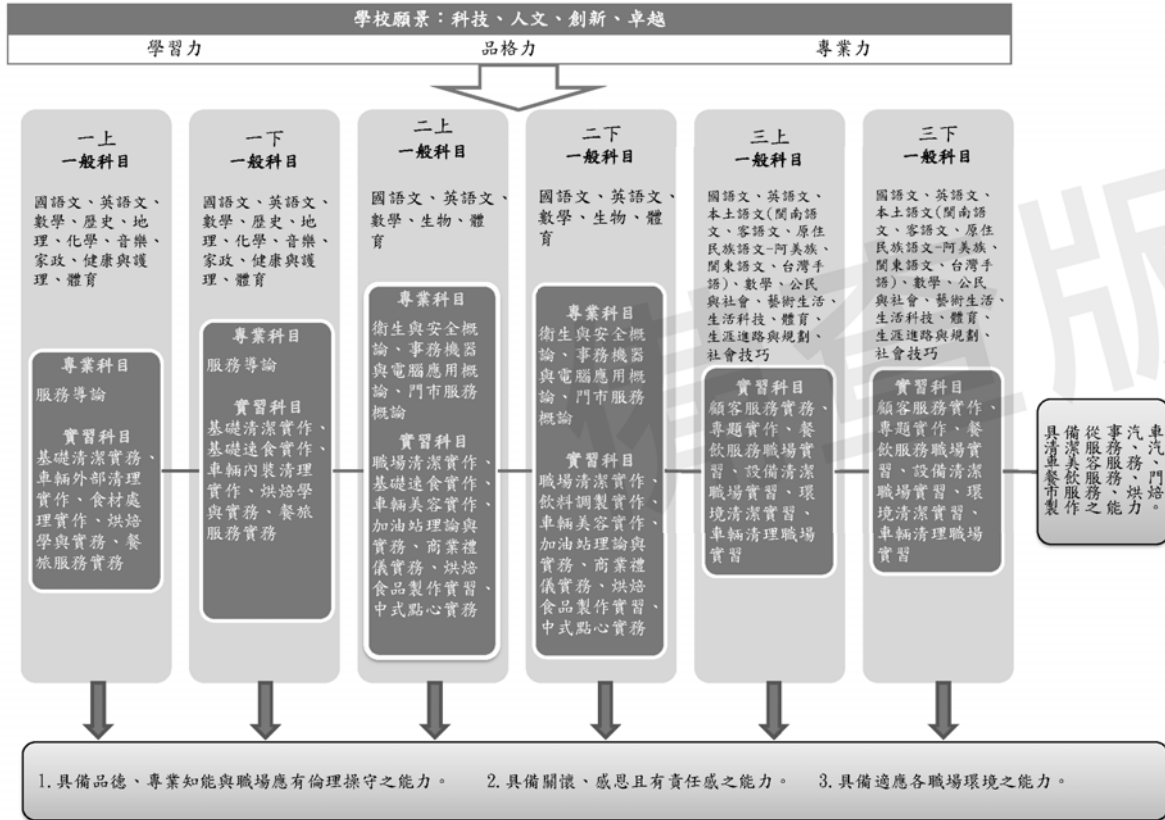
學校願景：科技、人文、創新、卓越

學習力

品格力

專業力

一上
一般科目

國語文、英語文、數學、歷史、地理、化學、音樂、家政、健康與護理、體育

專業科目
服務導論

實習科目
基礎清潔實務、車輛外部清理實作、食材處理實作、烘焙學與實務、餐旅服務實務

一下
一般科目

國語文、英語文、數學、歷史、地理、化學、音樂、家政、健康與護理、體育

專業科目
服務導論

實習科目
基礎清潔實作、基礎速食實作、車輛內裝清理實作、烘焙學與實務、餐旅服務實務

二上
一般科目

國語文、英語文、數學、生物、體育

專業科目
衛生與安全概論、事務機器與電腦應用概論、門市服務概論

實習科目
職場清潔實作、基礎速食實作、車輛美容實作、加油站理論與實務、商業禮儀實務、烘焙食品製作實習、中式點心實務

二下
一般科目

國語文、英語文、數學、生物、體育

專業科目
衛生與安全概論、事務機器與電腦應用概論、門市服務概論

實習科目
職場清潔實作、飲料調製實作、車輛美容實作、加油站理論與實務、商業禮儀實務、烘焙食品製作實習、中式點心實務

三上
一般科目

國語文、英語文、本土語文(閩南語文、客語文、原住民族語文-阿美族、閩東語文、台灣手語)、數學、公民與社會、藝術生活、生活科技、體育、生涯進路與規劃、社會技巧

實習科目
顧客服務實務、專題實作、餐飲服務職場實習、設備清潔職場實習、環境清潔實習、車輛清理職場實習

三下
一般科目

國語文、英語文、本土語文(閩南語文、客語文、原住民族語文-阿美族、閩東語文、台灣手語)、數學、公民與社會、藝術生活、生活科技、體育、生涯進路與規劃、社會技巧

實習科目
顧客服務實作、專題實作、餐飲服務職場實習、設備清潔職場實習、環境清潔實習、車輛清理職場實習

車汽、門市事務、烘焙從服務、能力具備清潔美飲服作之車餐市製

1.具備品德、專業知能與職場應有倫理操守之能力。 2.具備關懷、感恩且有責任感之能力。 3.具備適應各職場環境之能力。